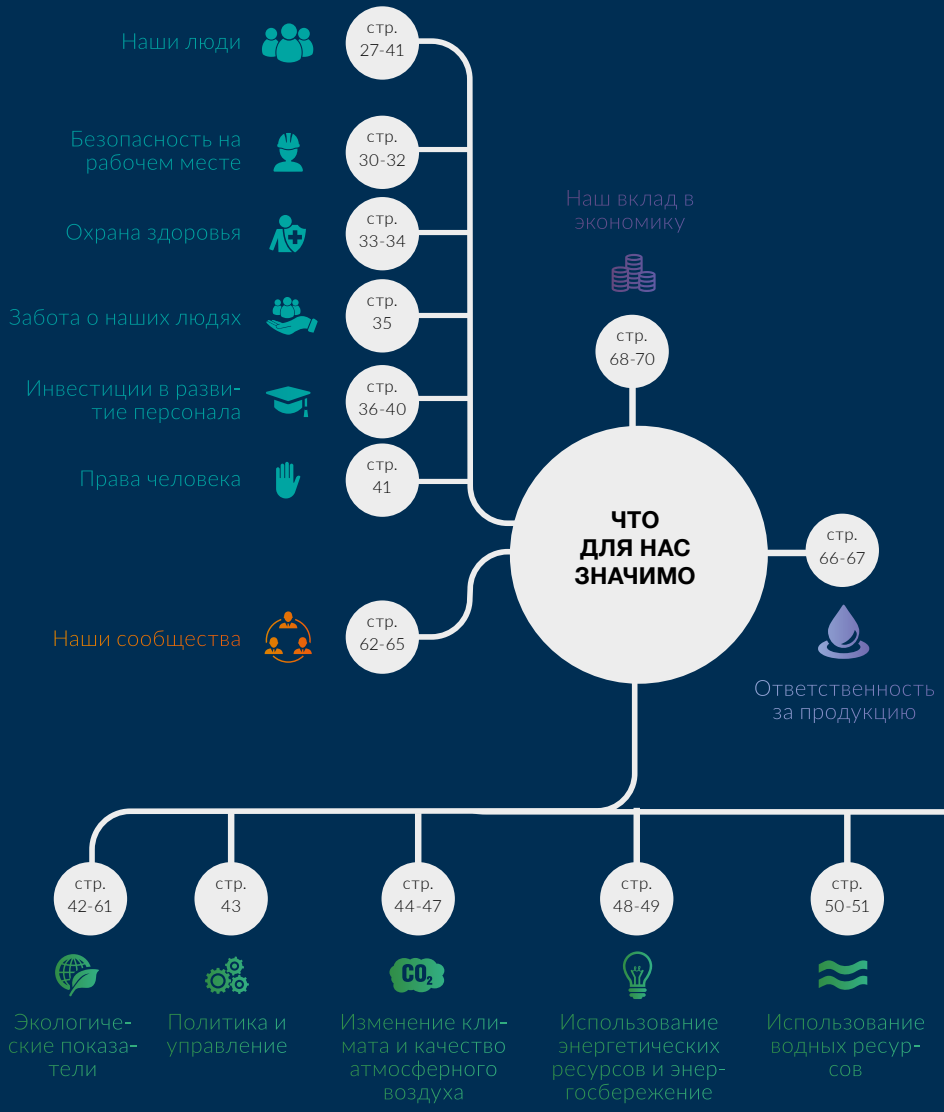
Наши люди

стр. 27-41

Безопасность на рабочем месте

стр. 30-32

Охрана здоровья

стр. 33-34

Забота о наших людях

стр. 35

Инвестиции в развитие персонала

стр. 36-40

Права человека

стр. 41

Наш вклад в экономику

стр. 68-70

ЧТО ДЛЯ НАС ЗНАЧИМО

стр. 66-67

Наши сообщества

стр. 62-65

Ответственность за продукцию

стр. 42-61

стр. 43

стр. 44-47

стр. 48-49

стр. 50-51

$CO_2$

Экологические показатели

Политика и управление

Изменение климата и качество атмосферного воздуха

Использование энергетических ресурсов и энергосбережение

Использование водных ресурсов